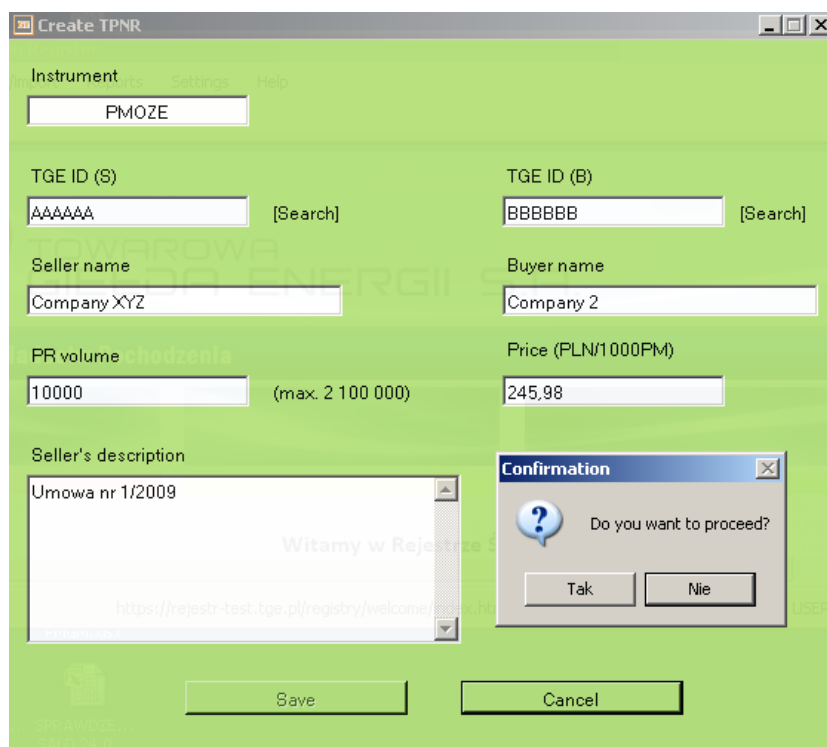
Create TPNR

Instrument
PMOZE

TGE ID (S)
AAAAAA
[Search]

TGE ID (B)
BBBBBB
[Search]

Seller name
Company XYZ

Buyer name
Company 2

PR volume
10000
(max. 2 100 000)

Price (PLN/1000PM)
245,98

Seller's description
Umowa nr 1/2009

Confirmation
Do you want to proceed?
Tak
Nie

Save
Cancel